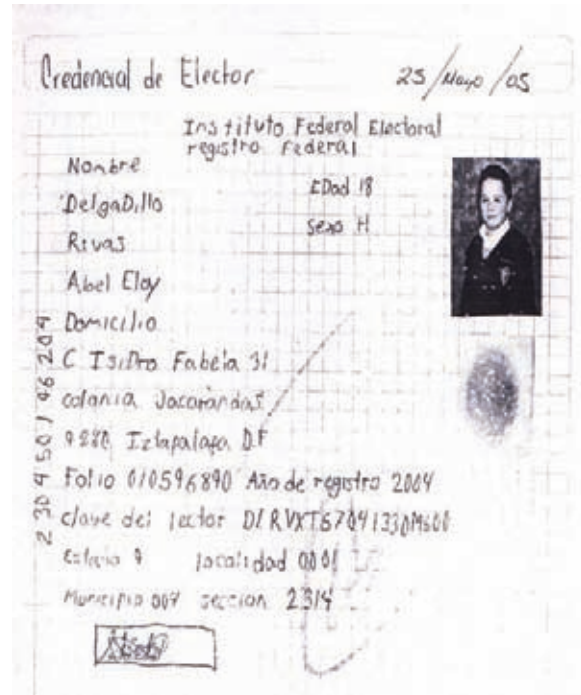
Credencial de Elector 25/Mayo/05

Instituto Federal Electoral
registro Federal

Nombre
DelgaDillo
Rivas
Abel Eloy

EDad 18
Sexo H

Domicilio
C Isidro Fabela 31
colonia Jacarandas
9280 Iztapalapa D.F
Folio 010596890 Año de registro 2004
clave del lector DIRVXT6704133DM500
Estado 9 localidad 0001
Municipio 007 seccion 2314

2304501 96 204

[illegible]